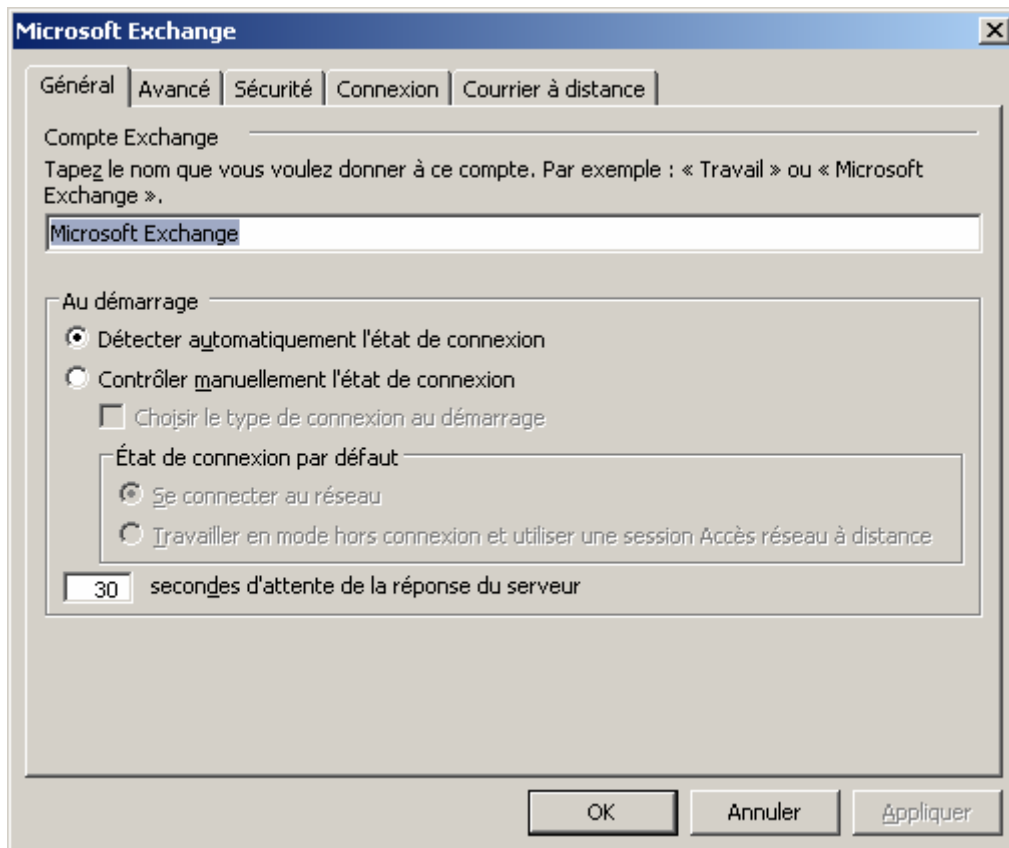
Microsoft Exchange

Général | Avancé | Sécurité | Connexion | Courrier à distance

Compte Exchange

Tapez le nom que vous voulez donner à ce compte. Par exemple : « Travail » ou « Microsoft Exchange ».

Microsoft Exchange

Au démarrage

Détecter automatiquement l'état de connexion

Contrôler manuellement l'état de connexion

Choisir le type de connexion au démarrage

État de connexion par défaut

Se connecter au réseau

Travailler en mode hors connexion et utiliser une session Accès réseau à distance

30 secondes d'attente de la réponse du serveur

OK | Annuler | Appliquer